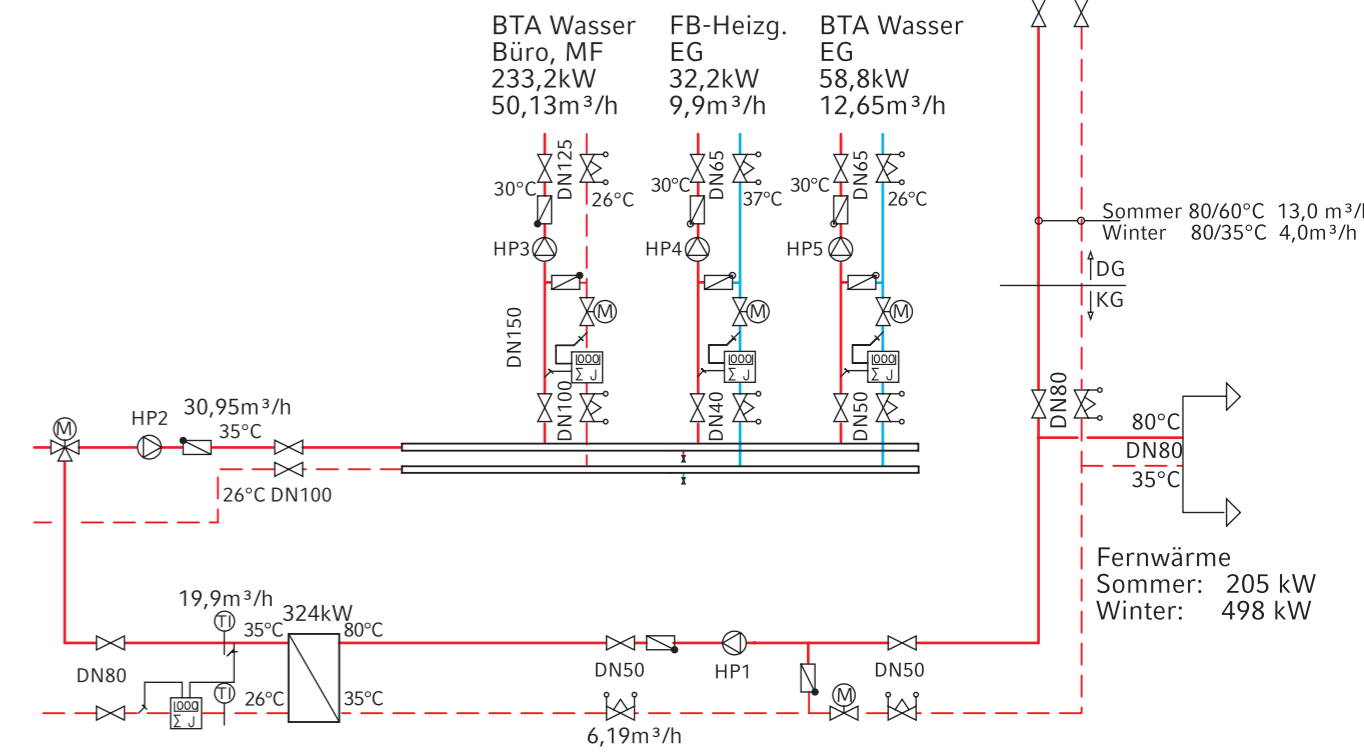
BTA Wasser
Büro, MF
233,2kW
50,13m³/h

FB-Heizg.
EG
32,2kW
9,9m³/h

BTA Wasser
EG
58,8kW
12,65m³/h

30°C DN125 26°C
30°C DN65 37°C
30°C DN65 26°C

HP3 HP4 HP5

M M M

DN150

IOOO
Σ J

IOOO
Σ J

IOOO
Σ J

DN100 DN40 DN50

Sommer 80/60°C 13,0 m³/h
Winter 80/35°C 4,0m³/h

DG
KG

DN80

80°C
DN80
35°C

M
HP2
30,95m³/h
35°C

26°C DN100

Fernwärme
Sommer: 205 kW
Winter: 498 kW

19,9m³/h
TI
324kW
35°C 80°C
DN80
IOOO
Σ J
TI
26°C 35°C

DN50
HP1
DN50
M
6,19m³/h